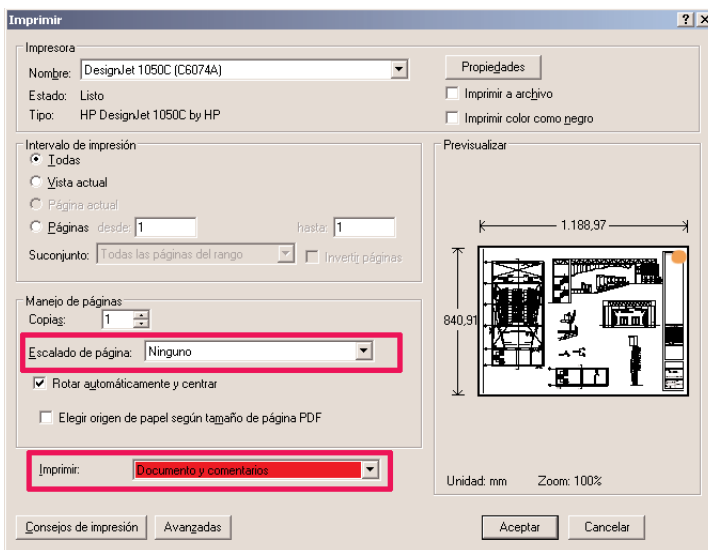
Imprimir
?
X

Impresora
Nombre: DesignJet 1050C (C6074A)
Estado: Listo
Tipo: HP DesignJet 1050C by HP

Propiedades
Imprimir a archivo
Imprimir color como negro

Intervalo de impresión
Todas
Vista actual
Página actual
Páginas desde: 1 hasta: 1
Suconjunto: Todas las páginas del rango
Invertir páginas

Previsualizar
1.188,97
840,91

Manejo de páginas
Copias: 1
Escalado de página: Ninguno
Rotar automáticamente y centrar
Elegir origen de papel según tamaño de página PDF

Imprimir: Documento y comentarios

Unidad: mm
Zoom: 100%

Consejos de impresión
Avanzadas
Aceptar
Cancelar